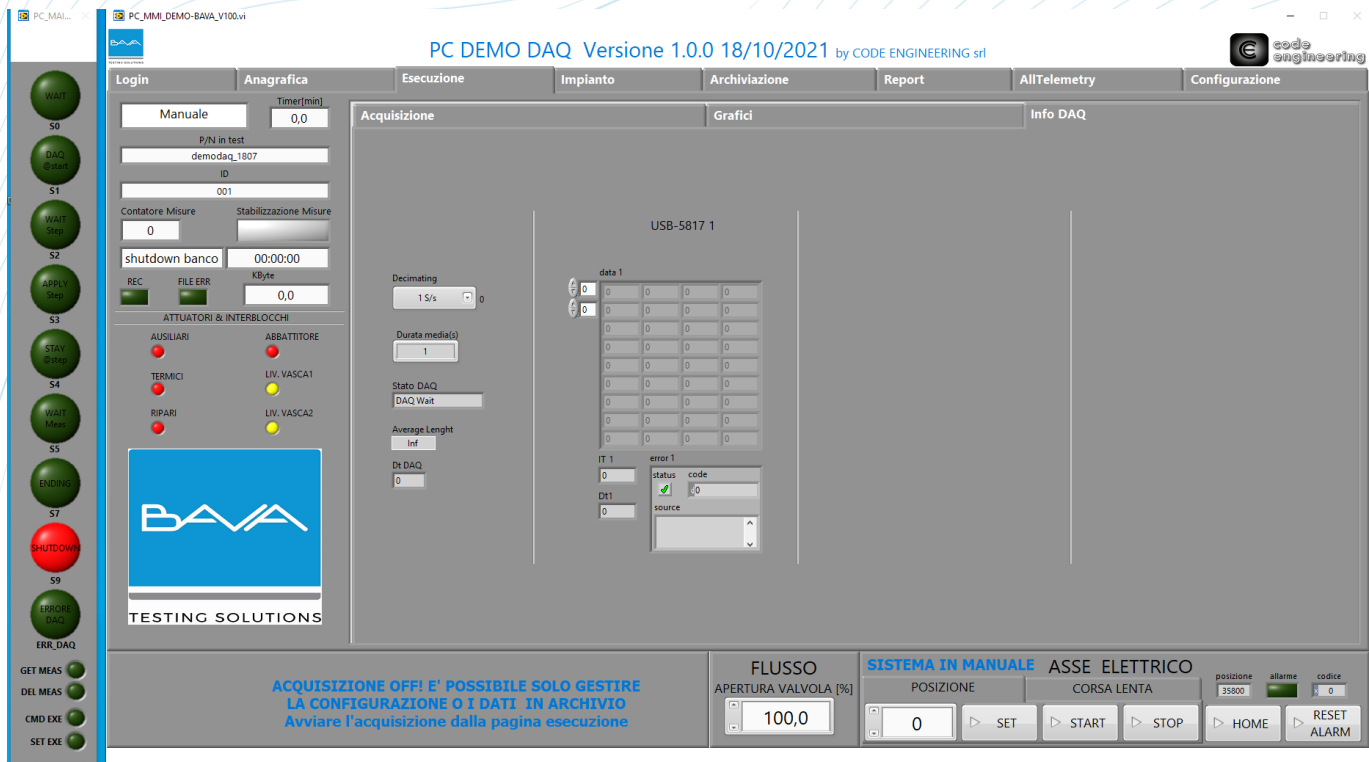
PC_MAI...

WAIT
S0
DAQ @start
S1
WAIT Step
S2
APPLY Step
S3
STAY @step
S4
WAIT Meas
S5
ENDING
S7
SHUTDOWN
S9
ERRORE DAQ
ERR_DAQ
GET MEAS
DEL MEAS
CMD EXE
SET EXE

PC_MMI_DEMO-BAVA_V100.vi

PC DEMO DAQ Versione 1.0.0 18/10/2021 by CODE ENGINEERING srl

code engineering

Login | Anagrafica | Esecuzione | Impianto | Archiviazione | Report | AllTelemetry | Configurazione

Manuale
Timer[min]
0,0
P/N in test
demodaq_1807
ID
001
Contatore Misure
Stabilizzazione Misure
0
shutdown banco
00:00:00
REC
FILE ERR
KByte
0,0
ATTUATORI & INTERBLOCCHI
AUSILIARI
ABBATTITORE
TERMICI
LIV. VASCA1
RIPARI
LIV. VASCA2

BAVA
TESTING SOLUTIONS

Acquisizione | Grafici | Info DAQ

USB-5817 1

Decimating
1 S/s
0
Durata media(s)
1
Stato DAQ
DAQ Wait
Average Lenght
Inf
Dt DAQ
0

data 1
0
0
| 0 | 0 | 0 | 0 |
|---|---|---|---|
| 0 | 0 | 0 | 0 |
| 0 | 0 | 0 | 0 |
| 0 | 0 | 0 | 0 |
| 0 | 0 | 0 | 0 |
| 0 | 0 | 0 | 0 |
| 0 | 0 | 0 | 0 |
| 0 | 0 | 0 | 0 |
| 0 | 0 | 0 | 0 |

IT 1
0
Dt1
0
error 1
status
code
0
source

ACQUISIZIONE OFF! E' POSSIBILE SOLO GESTIRE LA CONFIGURAZIONE O I DATI IN ARCHIVIO
Avviare l'acquisizione dalla pagina esecuzione

FLUSSO
APERTURA VALVOLA [%]
100,0

SISTEMA IN MANUALE
ASSE ELETTRICO
POSIZIONE
CORSA LENTA
0
SET
START
STOP
posizione
35800
allarme
codice
0
HOME
RESET ALARM